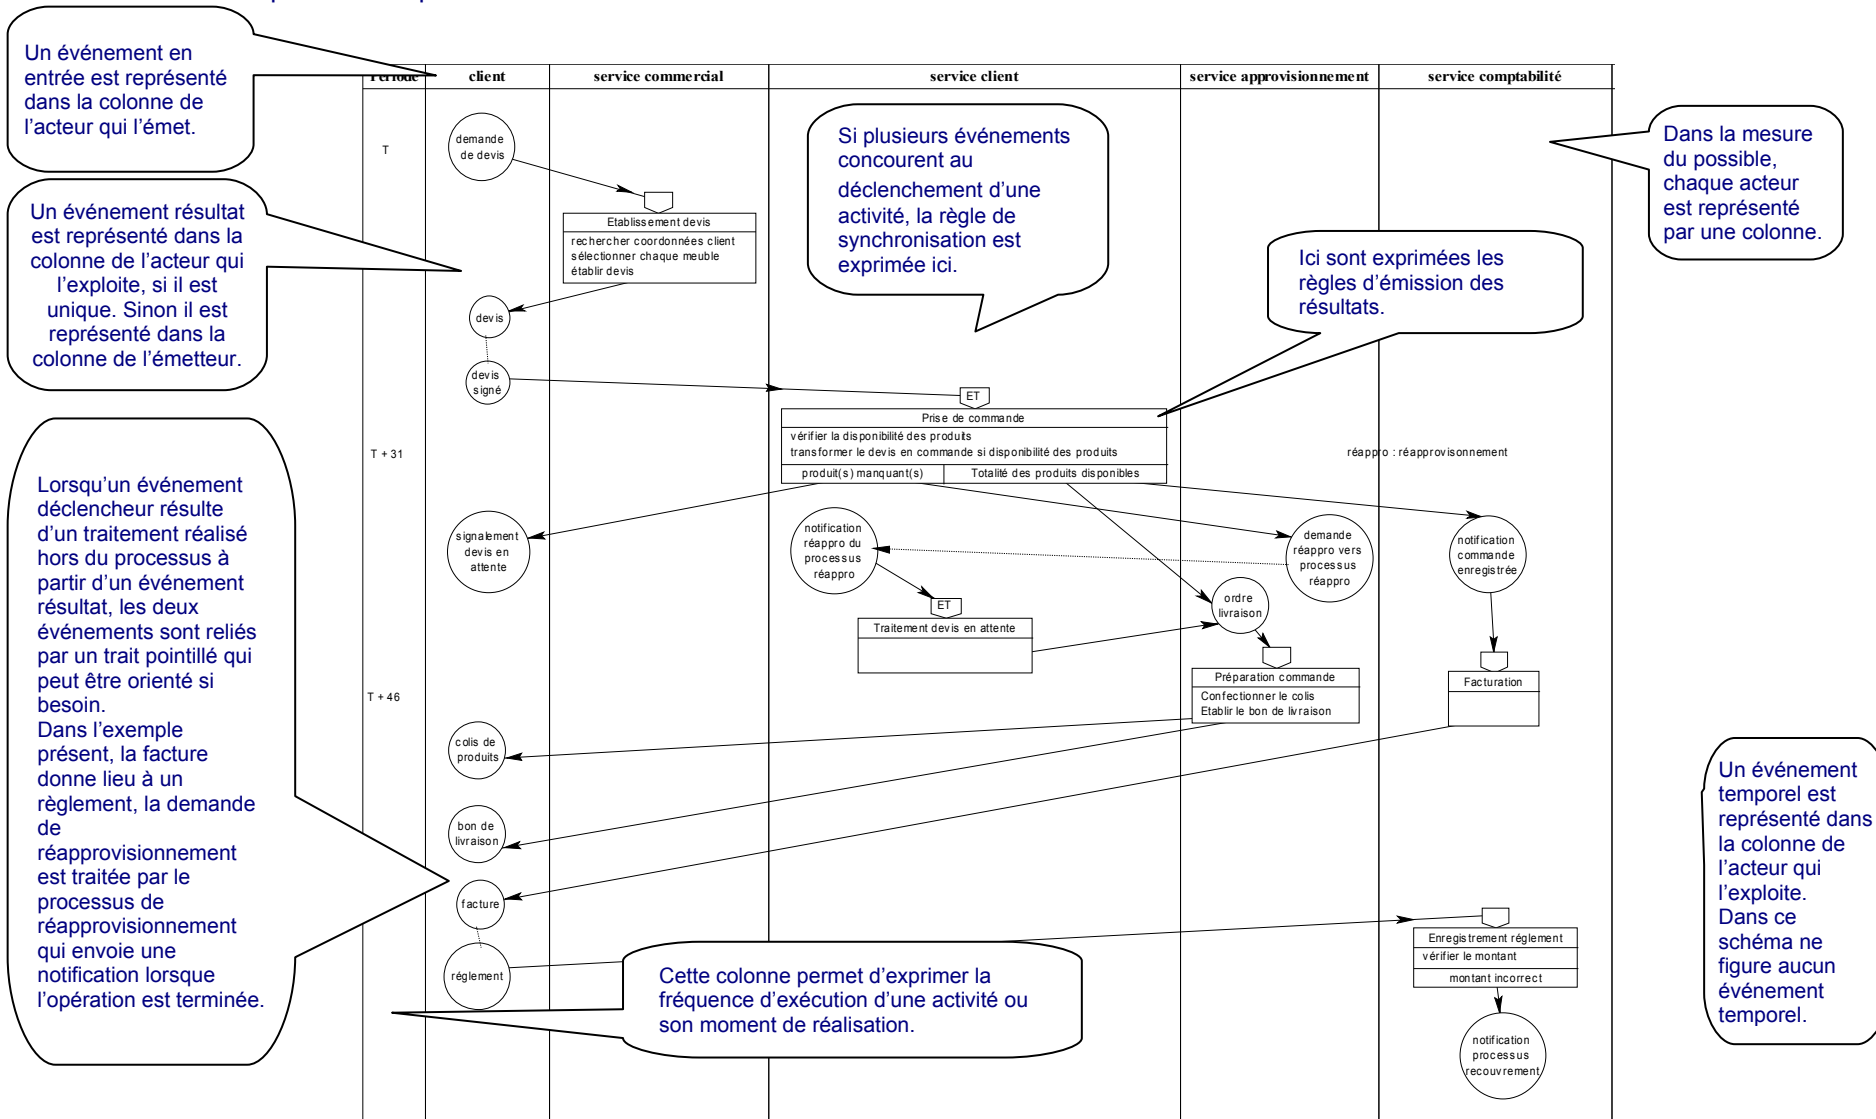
Un événement en entrée est représenté dans la colonne de l'acteur qui l'émet.

| Période | client | service commercial | service client | service approvisionnement | service comptabilité |
|---|---|---|---|---|---|

Dans la mesure du possible, chaque acteur est représenté par une colonne.

Si plusieurs événements concourent au déclenchement d'une activité, la règle de synchronisation est exprimée ici.

Un événement résultat est représenté dans la colonne de l'acteur qui l'exploite, si il est unique. Sinon il est représenté dans la colonne de l'émetteur.

Ici sont exprimées les règles d'émission des résultats.

T

demande de devis

Etablissement devis
rechercher coordonnées client
sélectionner chaque meuble
établir devis

devis

devis signé

ET

Prise de commande
vérifier la disponibilité des produits
transformer le devis en commande si disponibilité des produits
produit(s) manquant(s) | Totalité des produits disponibles

T + 31

réappro : réapprovisionnement

Lorsqu'un événement déclencheur résulte d'un traitement réalisé hors du processus à partir d'un événement résultat, les deux événements sont reliés par un trait pointillé qui peut être orienté si besoin.
Dans l'exemple présent, la facture donne lieu à un règlement, la demande de réapprovisionnement est traitée par le processus de réapprovisionnement qui envoie une notification lorsque l'opération est terminée.

signalement devis en attente

notification réappro du processus réappro

demande réappro vers processus réappro

notification commande enregistrée

ET

Traitement devis en attente

ordre livraison

Préparation commande
Confectionner le colis
Etablir le bon de livraison

Facturation

T + 46

colis de produits

bon de livraison

facture

réglement

Enregistrement réglement
vérifier le montant
montant incorrect

notification processus recouvrement

Cette colonne permet d'exprimer la fréquence d'exécution d'une activité ou son moment de réalisation.

Un événement temporel est représenté dans la colonne de l'acteur qui l'exploite. Dans ce schéma ne figure aucun événement temporel.